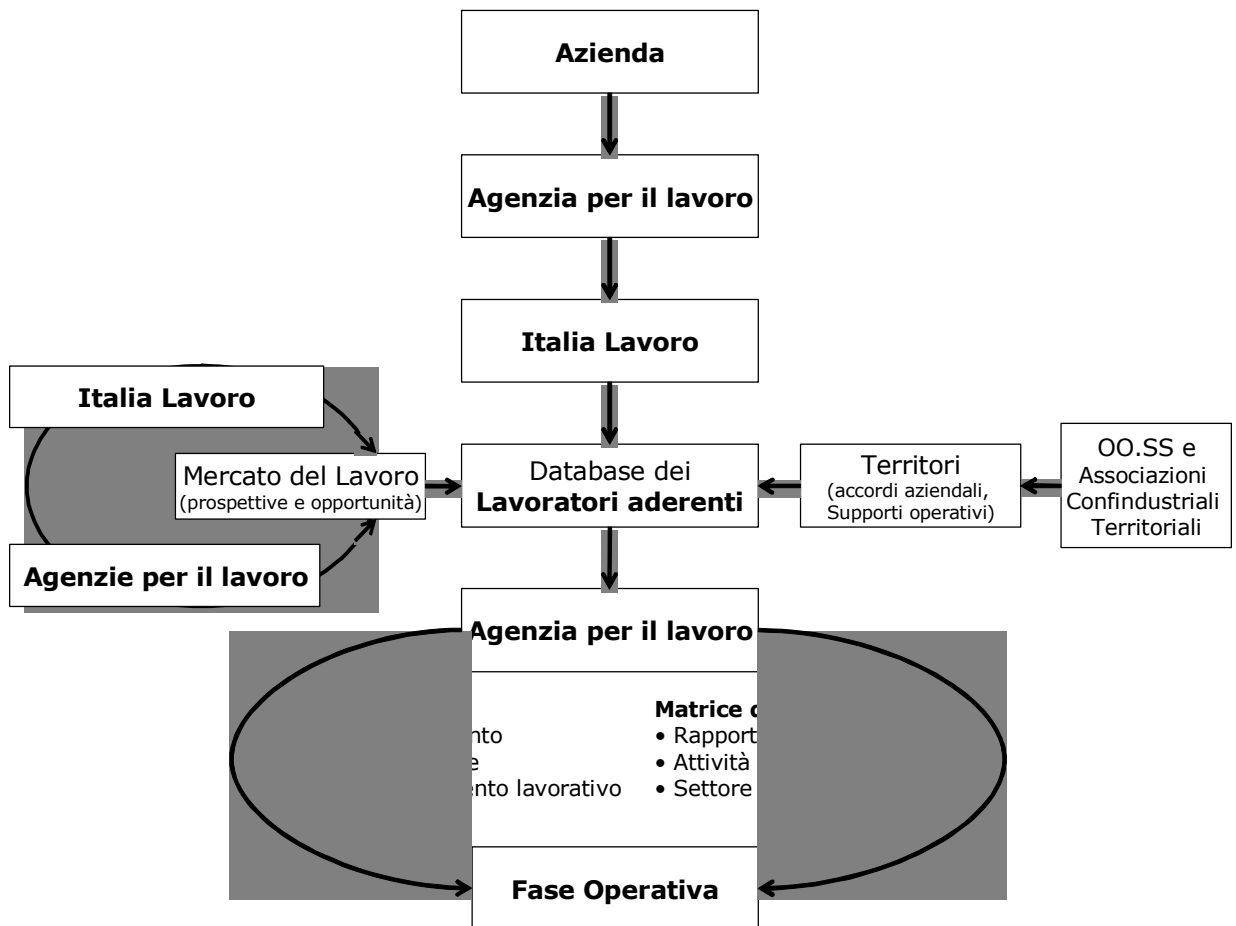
Azienda

Agenzia per il lavoro

Italia Lavoro

Italia Lavoro

Mercato del Lavoro
(prospettive e opportunità)

Agenzie per il lavoro

Database dei
Lavoratori aderenti

Territori
(accordi aziendali, Supporti operativi)

OO.SS e Associazioni Confindustriali Territoriali

Agenzia per il lavoro

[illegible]nto
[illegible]e
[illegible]nto lavorativo

Matrice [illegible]
• Rapport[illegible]
• Attività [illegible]
• Settore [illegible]

Fase Operativa